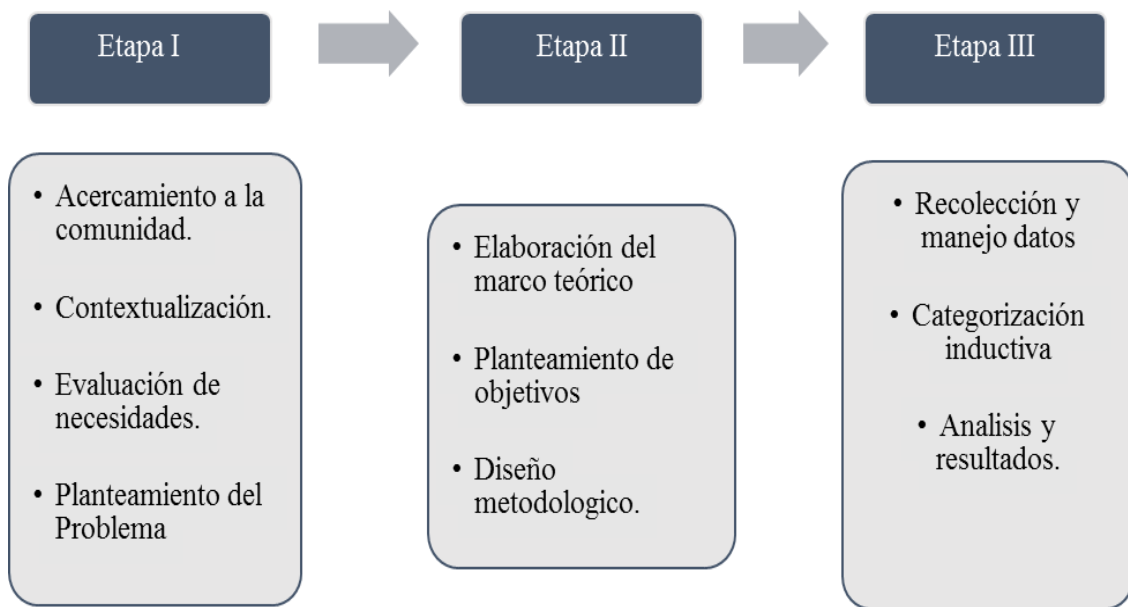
Etapa I

Etapa II

Etapa III

• Acercamiento a la comunidad.
• Contextualización.
• Evaluación de necesidades.
• Planteamiento del Problema

• Elaboración del marco teórico
• Planteamiento de objetivos
• Diseño metodologico.

• Recolección y manejo datos
• Categorización inductiva
• Analisis y resultados.